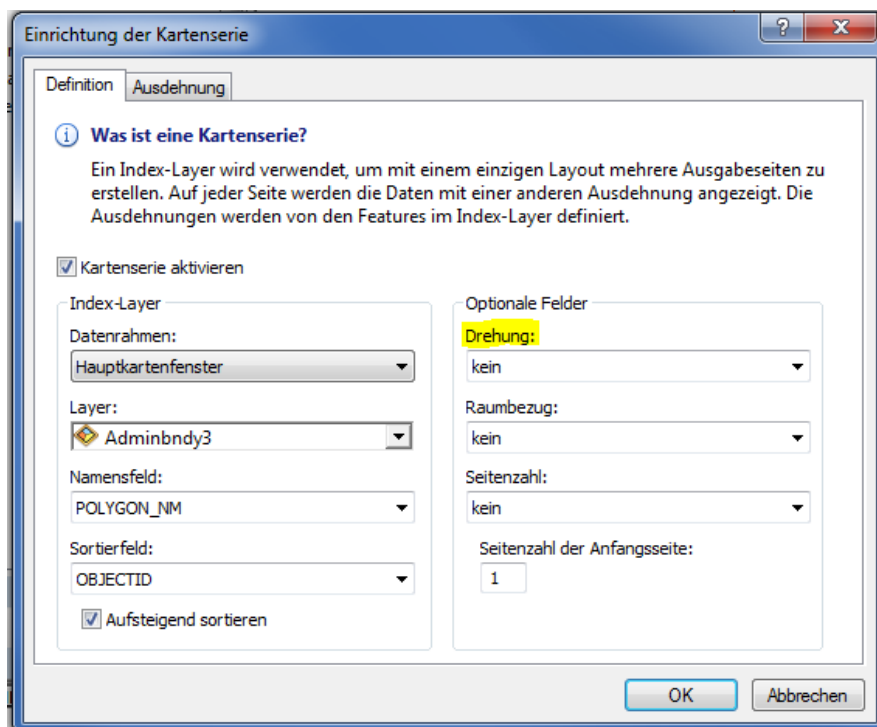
Einrichtung der Kartenserie

?

X

Definition

Ausdehnung

Was ist eine Kartenserie?

Ein Index-Layer wird verwendet, um mit einem einzigen Layout mehrere Ausgabeseiten zu erstellen. Auf jeder Seite werden die Daten mit einer anderen Ausdehnung angezeigt. Die Ausdehnungen werden von den Features im Index-Layer definiert.

Kartenserie aktivieren

Index-Layer

Datenrahmen:

Hauptkartenfenster

Layer:

Adminbndy3

Namensfeld:

POLYGON_NM

Sortierfeld:

OBJECTID

Aufsteigend sortieren

Optionale Felder

Drehung:

kein

Raumbezug:

kein

Seitenzahl:

kein

Seitenzahl der Anfangsseite:

1

OK

Abbrechen